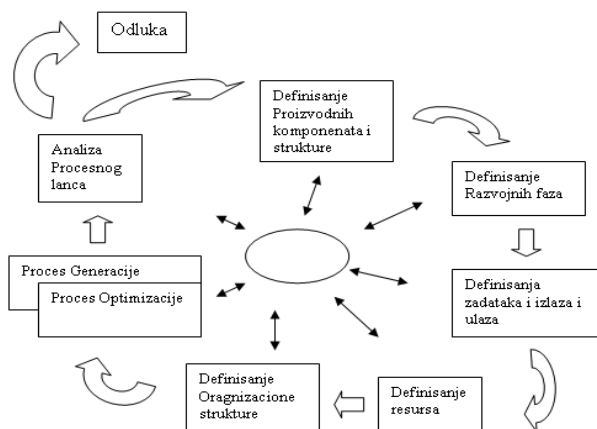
Odluka

Definisanje Proizvodnih komponenata i strukture

Definisanje Razvojnih faza

Definisanja zadataka i izlaza i ulaza

Definisanje resursa

Definisanje Oragnizacione strukture

Proces Generacije

Proces Optimizacije

Analiza Procesnog lanca